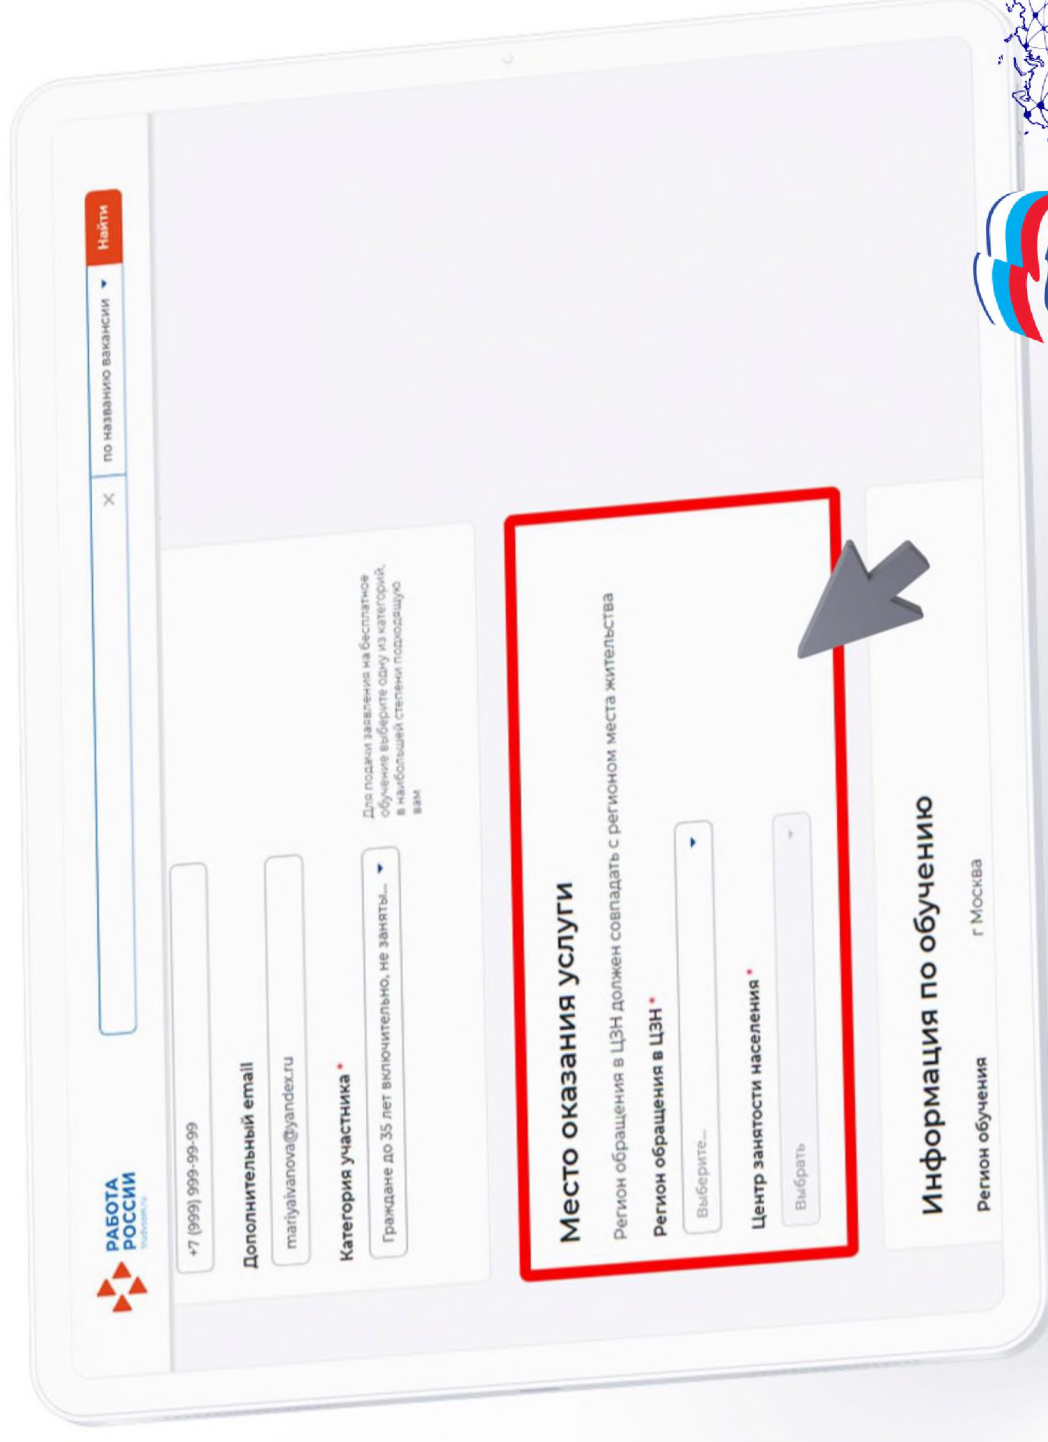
РАБОТА РОССИИ
trudvsem.ru

по названию вакансии

Найти

+7 (999) 999-99-99

Дополнительный email

mariyaivanova@yandex.ru

Категория участника*

Граждане до 35 лет включительно, не заняты...

Для подачи заявления на бесплатное обучение выберите одну из категорий, в наибольшей степени подходящую вам

Место оказания услуги

Регион обращения в ЦЗН должен совпадать с регионом места жительства

Регион обращения в ЦЗН*

Выберите...

Центр занятости населения*

Выбрать

Информация по обучению

Регион обучения

г Москва